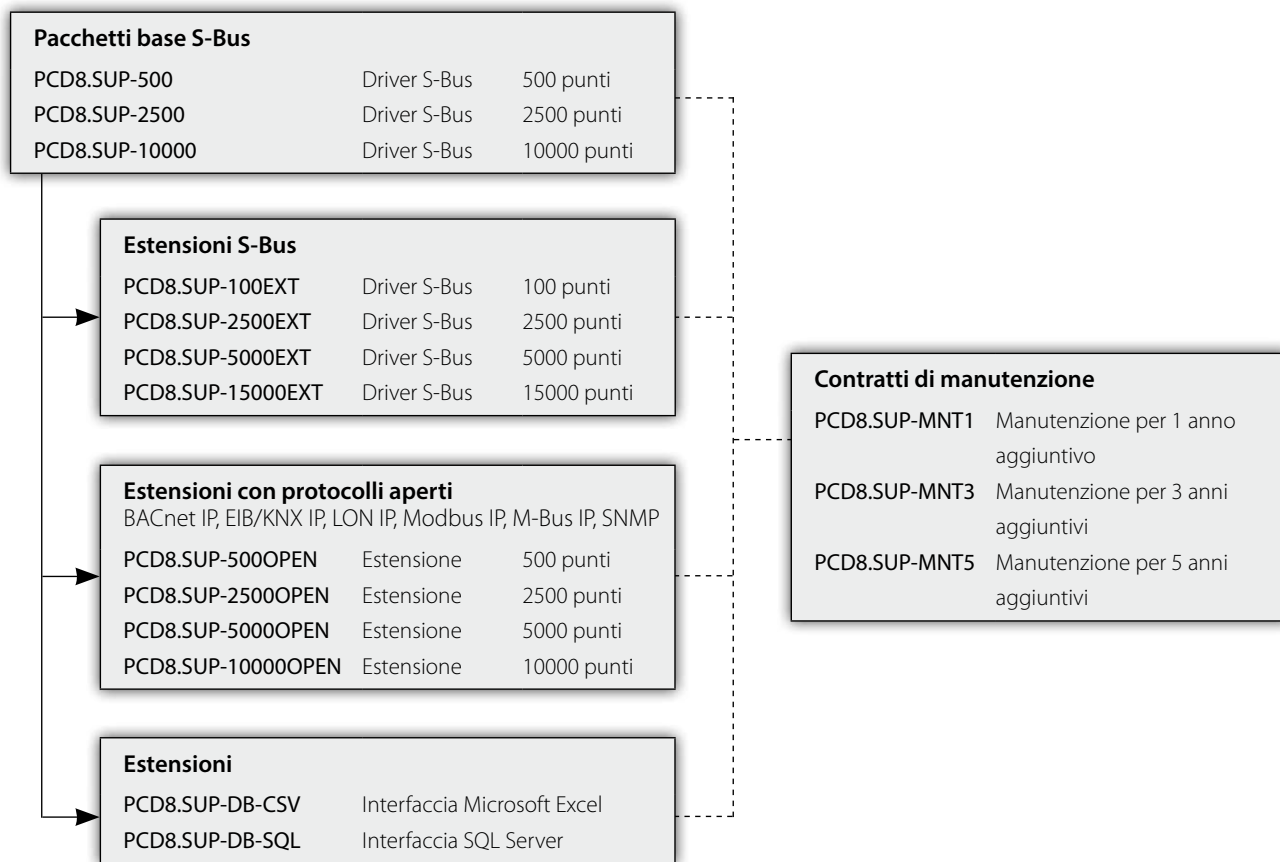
**Pacchetti base S-Bus**

| | | |
|---|---|---|
| PCD8.SUP-500 | Driver S-Bus | 500 punti |
| PCD8.SUP-2500 | Driver S-Bus | 2500 punti |
| PCD8.SUP-10000 | Driver S-Bus | 10000 punti |

**Estensioni S-Bus**

| | | |
|---|---|---|
| PCD8.SUP-100EXT | Driver S-Bus | 100 punti |
| PCD8.SUP-2500EXT | Driver S-Bus | 2500 punti |
| PCD8.SUP-5000EXT | Driver S-Bus | 5000 punti |
| PCD8.SUP-15000EXT | Driver S-Bus | 15000 punti |

**Estensioni con protocolli aperti**
BACnet IP, EIB/KNX IP, LON IP, Modbus IP, M-Bus IP, SNMP

| | | |
|---|---|---|
| PCD8.SUP-500OPEN | Estensione | 500 punti |
| PCD8.SUP-2500OPEN | Estensione | 2500 punti |
| PCD8.SUP-5000OPEN | Estensione | 5000 punti |
| PCD8.SUP-10000OPEN | Estensione | 10000 punti |

**Estensioni**

| | |
|---|---|
| PCD8.SUP-DB-CSV | Interfaccia Microsoft Excel |
| PCD8.SUP-DB-SQL | Interfaccia SQL Server |

**Contratti di manutenzione**

| | |
|---|---|
| PCD8.SUP-MNT1 | Manutenzione per 1 anno aggiuntivo |
| PCD8.SUP-MNT3 | Manutenzione per 3 anni aggiuntivi |
| PCD8.SUP-MNT5 | Manutenzione per 5 anni aggiuntivi |